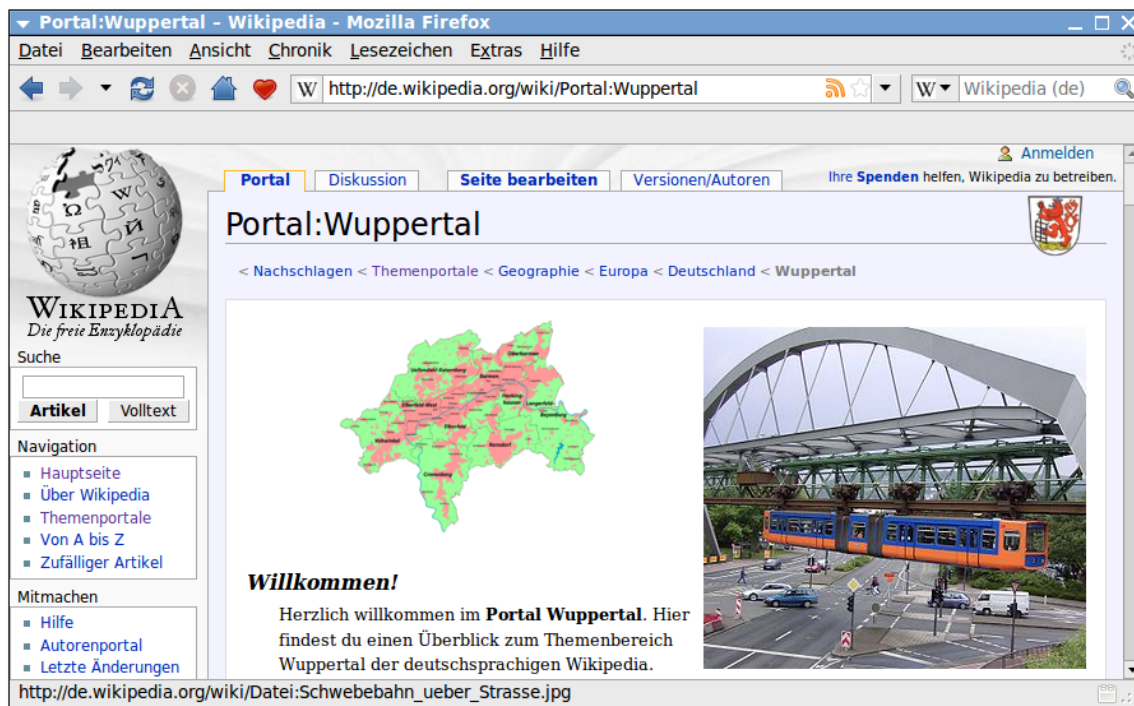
Portal:Wuppertal - Wikipedia - Mozilla Firefox

Datei Bearbeiten Ansicht Chronik Lesezeichen Extras Hilfe

http://de.wikipedia.org/wiki/Portal:Wuppertal

Wikipedia (de)

Anmelden

Ihre Spenden helfen, Wikipedia zu betreiben.

Portal Diskussion Seite bearbeiten Versionen/Autoren

WIKIPEDIA
Die freie Enzyklopädie

Suche

Artikel Volltext

Navigation
- Hauptseite
- Über Wikipedia
- Themenportale
- Von A bis Z
- Zufälliger Artikel

Mitmachen
- Hilfe
- Autorenportal
- Letzte Änderungen

Portal:Wuppertal

< Nachschlagen < Themenportale < Geographie < Europa < Deutschland < Wuppertal

Willkommen!

Herzlich willkommen im **Portal Wuppertal**. Hier findest du einen Überblick zum Themenbereich Wuppertal der deutschsprachigen Wikipedia.

http://de.wikipedia.org/wiki/Datei:Schwebebahn_ueber_Strasse.jpg